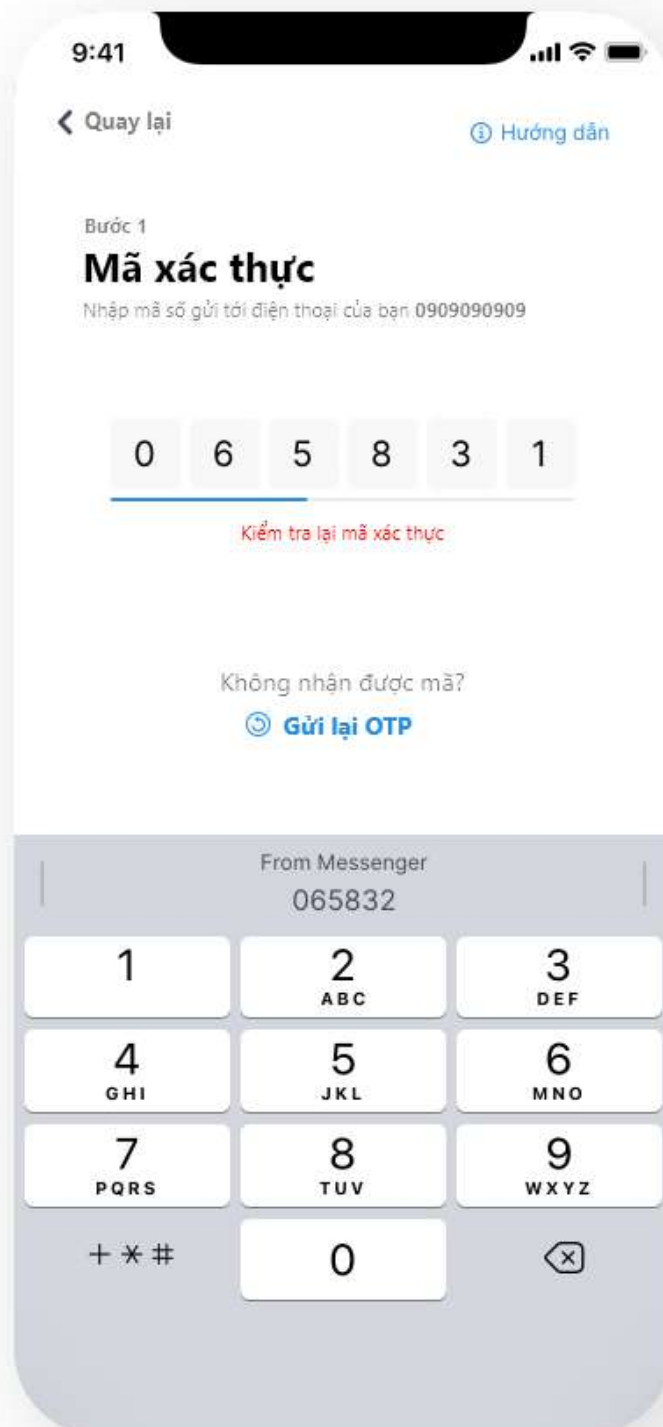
9:41

Quay lại

Hướng dẫn

Bước 1

Mã xác thực

Nhập mã số gửi tới điện thoại của bạn 0909090909

0 6 5 8 3 1

Kiểm tra lại mã xác thực

Không nhận được mã?

Gửi lại OTP

From Messenger
065832

| 1 | 2 ABC | 3 DEF |
|---|---|---|
| 4 GHI | 5 JKL | 6 MNO |
| 7 PQRS | 8 TUV | 9 WXYZ |
| + * # | 0 | |